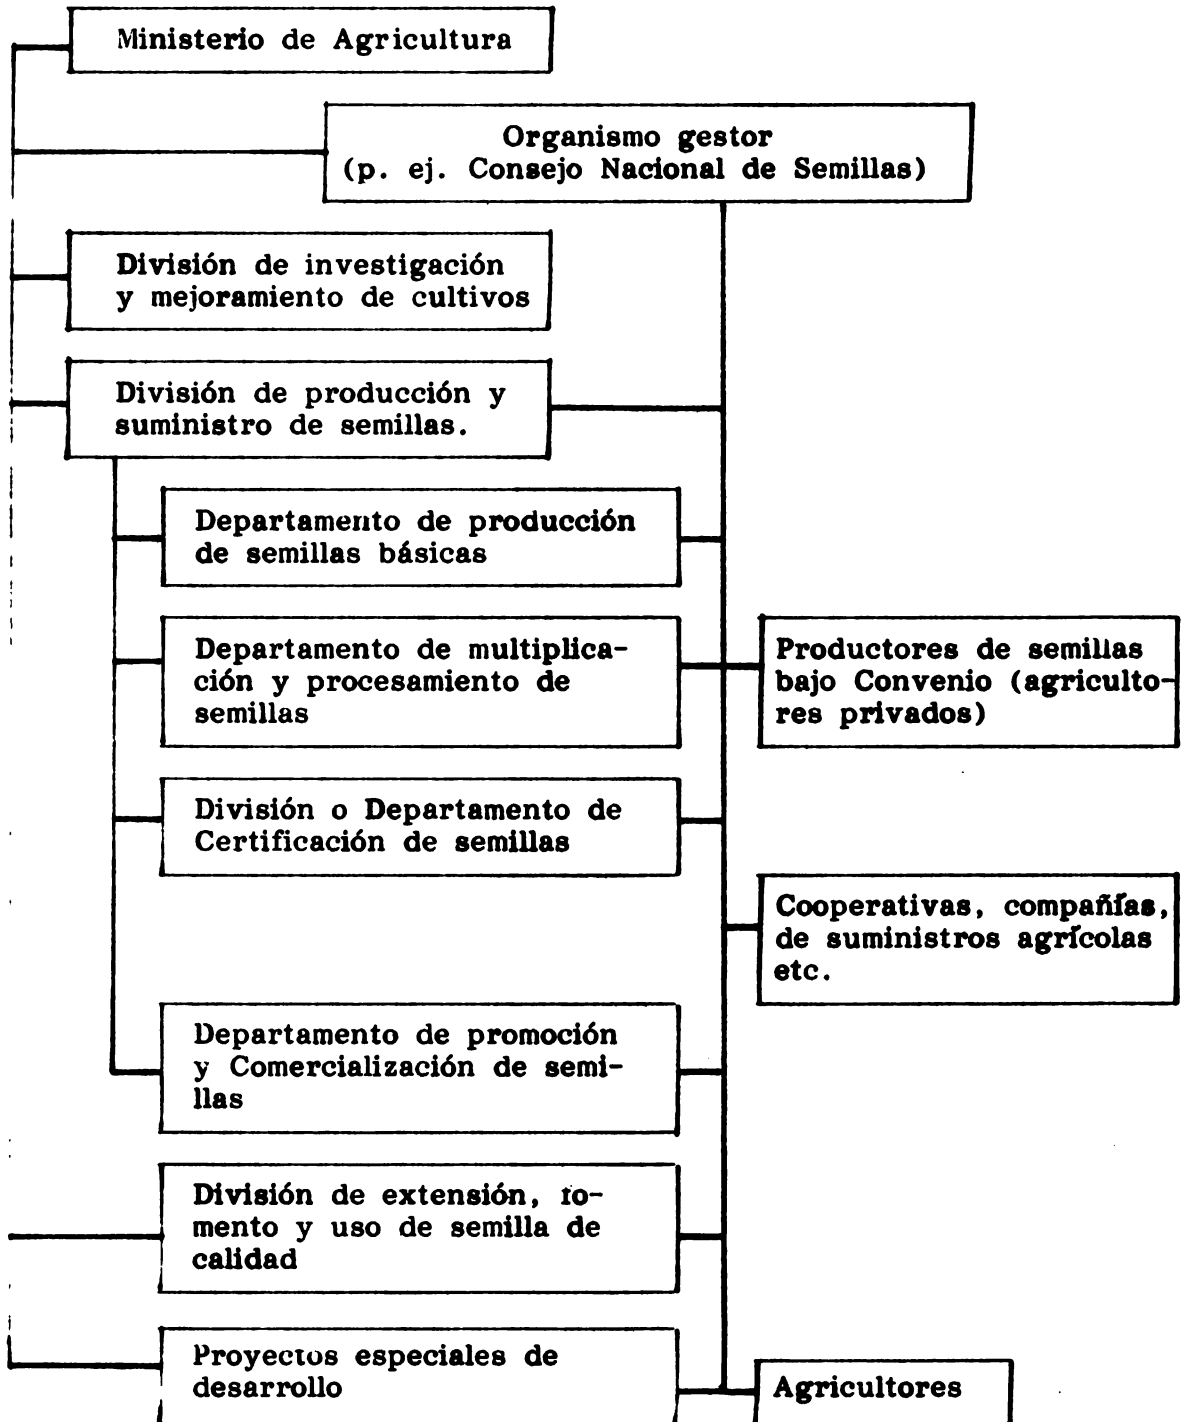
Ministerio de Agricultura

Organismo gestor
(p. ej. Consejo Nacional de Semillas)

División de investigación y mejoramiento de cultivos

División de producción y suministro de semillas.

Departamento de producción de semillas básicas

Departamento de multiplicación y procesamiento de semillas

Productores de semillas bajo Convenio (agricultores privados)

División o Departamento de Certificación de semillas

Cooperativas, compañías, de suministros agrícolas etc.

Departamento de promoción y Comercialización de semillas

División de extensión, fomento y uso de semilla de calidad

Proyectos especiales de desarrollo

Agricultores